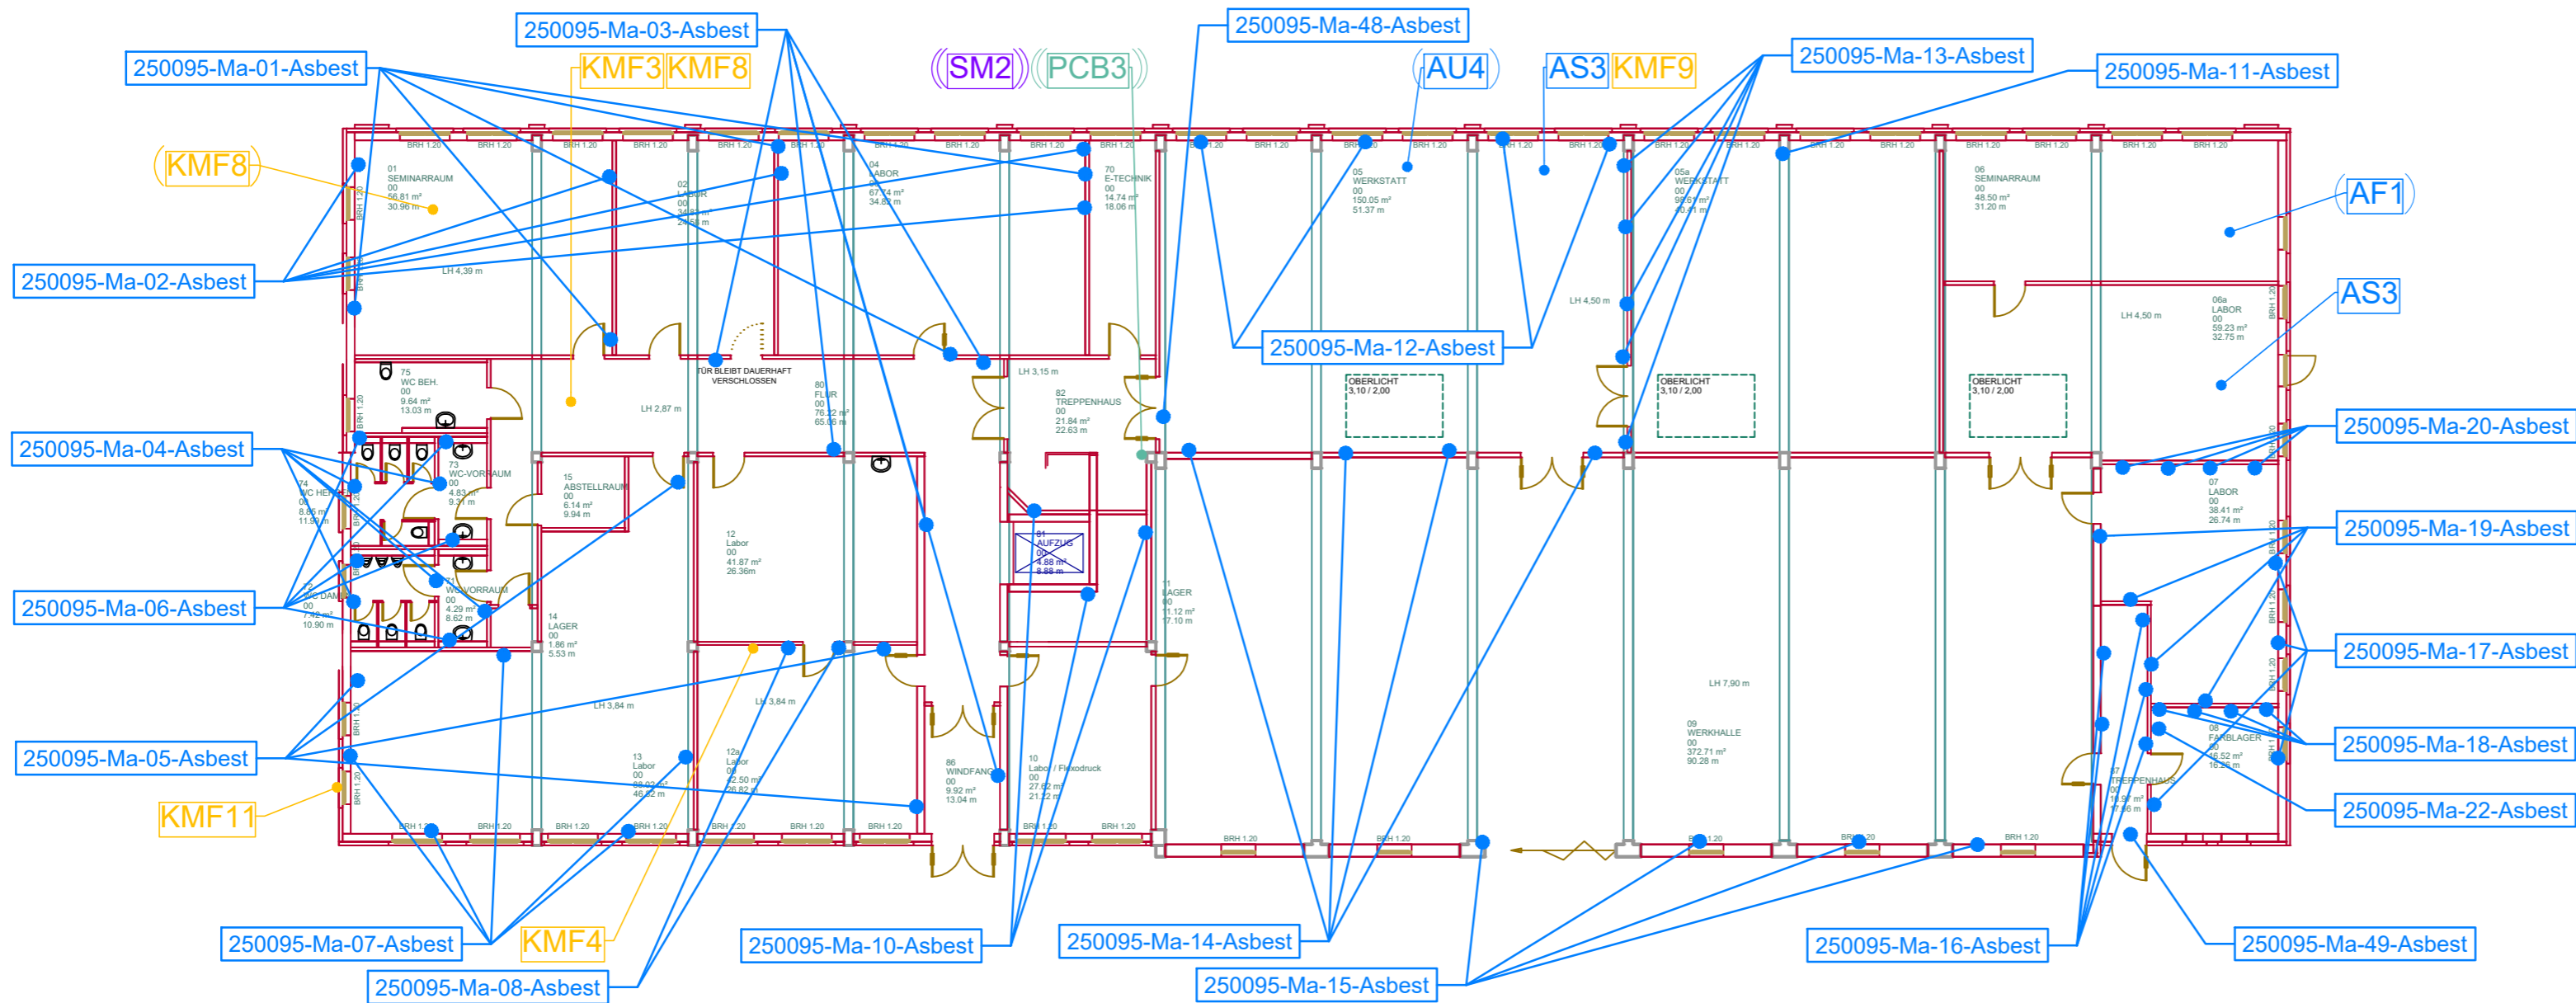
250095-Ma-03-Asbest
250095-Ma-01-Asbest
KMF3 KMF8
SM2 PCB3
250095-Ma-48-Asbest
AU4
AS3 KMF9
250095-Ma-13-Asbest
250095-Ma-11-Asbest
KMF8
AF1
AS3
250095-Ma-02-Asbest
250095-Ma-12-Asbest
250095-Ma-04-Asbest
250095-Ma-20-Asbest
250095-Ma-19-Asbest
250095-Ma-06-Asbest
250095-Ma-17-Asbest
250095-Ma-05-Asbest
250095-Ma-18-Asbest
KMF11
250095-Ma-22-Asbest
250095-Ma-07-Asbest
KMF4
250095-Ma-10-Asbest
250095-Ma-14-Asbest
250095-Ma-16-Asbest
250095-Ma-49-Asbest
250095-Ma-08-Asbest
250095-Ma-15-Asbest

01 SEMINARRAUM 00 56.81 m² 30.96 m
02 LABOR 00
04 LABOR 00 67.74 m² 34.82 m
70 E-TECHNIK 00 14.74 m² 18.06 m
05 WERKSTATT 00 150.05 m² 51.37 m
05a WERKSTATT 00
06 SEMINARRAUM 00 48.50 m² 31.20 m
06a LABOR 00 59.23 m² 32.75 m
LH 4,39 m
LH 4,50 m
LH 4,50 m
75 WC BEH. 00 9.64 m² 13.03 m
TÜR BLEIBT DAUERHAFT VERSCHLOSSEN
LH 2,87 m
80 FLUR 00 76.22 m² 65.06 m
LH 3,15 m
82 TREPPENHAUS 00 21.84 m² 22.63 m
OBERLICHT 3,10 / 2,00
OBERLICHT 3,10 / 2,00
OBERLICHT 3,10 / 2,00
73 WC-VORRAUM 00 4.83 m² 9.31 m
74 WC HERREN 00 8.86 m² 11.91 m
15 ABSTELLRAUM 00 6.14 m² 9.94 m
12 Labor 00 41.87 m² 26.36m
81 AUFZUG 00 4.88 m² 8.88 m
11 LAGER 00 11.12 m² 17.10 m
07 LABOR 00 38.41 m² 26.74 m
72 WC DAMEN 00 7.42 m² 10.90 m
71 WC-VORRAUM 00 4.29 m² 8.62 m
14 LAGER 00 1.86 m² 5.53 m
LH 3,84 m
LH 3,84 m
LH 7,90 m
09 WERKHALLE 00 372.71 m² 90.28 m
13 Labor 00 46.62 m
12a Labor 00 42.50 m² 26.82 m
86 WINDFANG 00 9.92 m² 13.04 m
10 Labor / Flexodruck 00 27.62 m² 21.22 m
08 FARBLAGER 00 16.52 m²
87 TREPPENHAUS 00
BRH 1.20